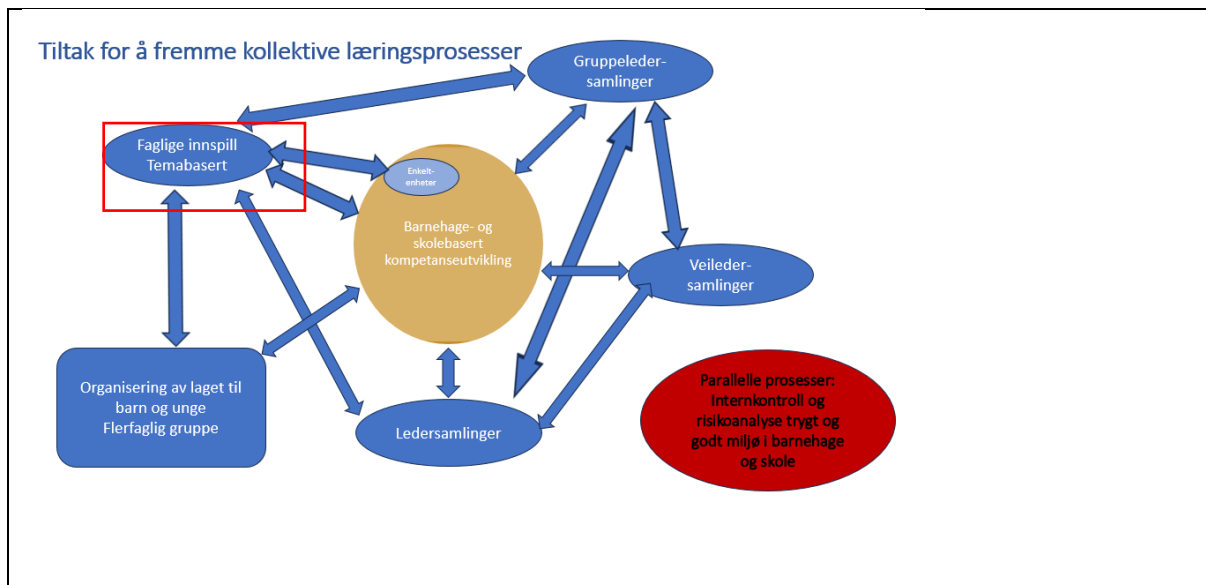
Tiltak for å fremme kollektive læringsprosesser

Gruppeleder-samlinger

Faglige innspill Temabasert

Enkelt-enheter

Barnehage- og skolebasert kompetanseutvikling

Veileder-samlinger

Organisering av laget til barn og unge Flerfaglig gruppe

Ledersamlinger

Parallelle prosesser: Internkontroll og risikoanalyse trygt og godt miljø i barnehage og skole